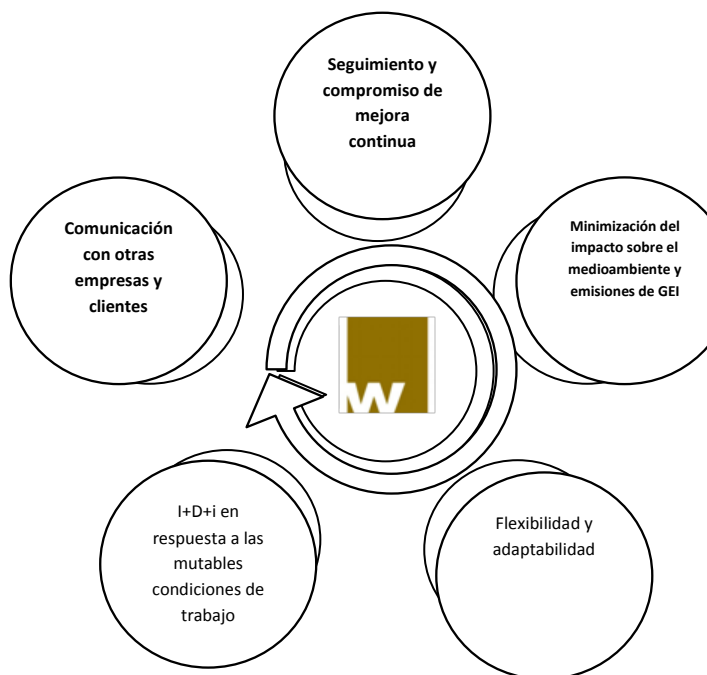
Seguimiento y compromiso de mejora continua

Minimización del impacto sobre el medioambiente y emisiones de GEI

Flexibilidad y adaptabilidad

I+D+i en respuesta a las mutables condiciones de trabajo

Comunicación con otras empresas y clientes

W